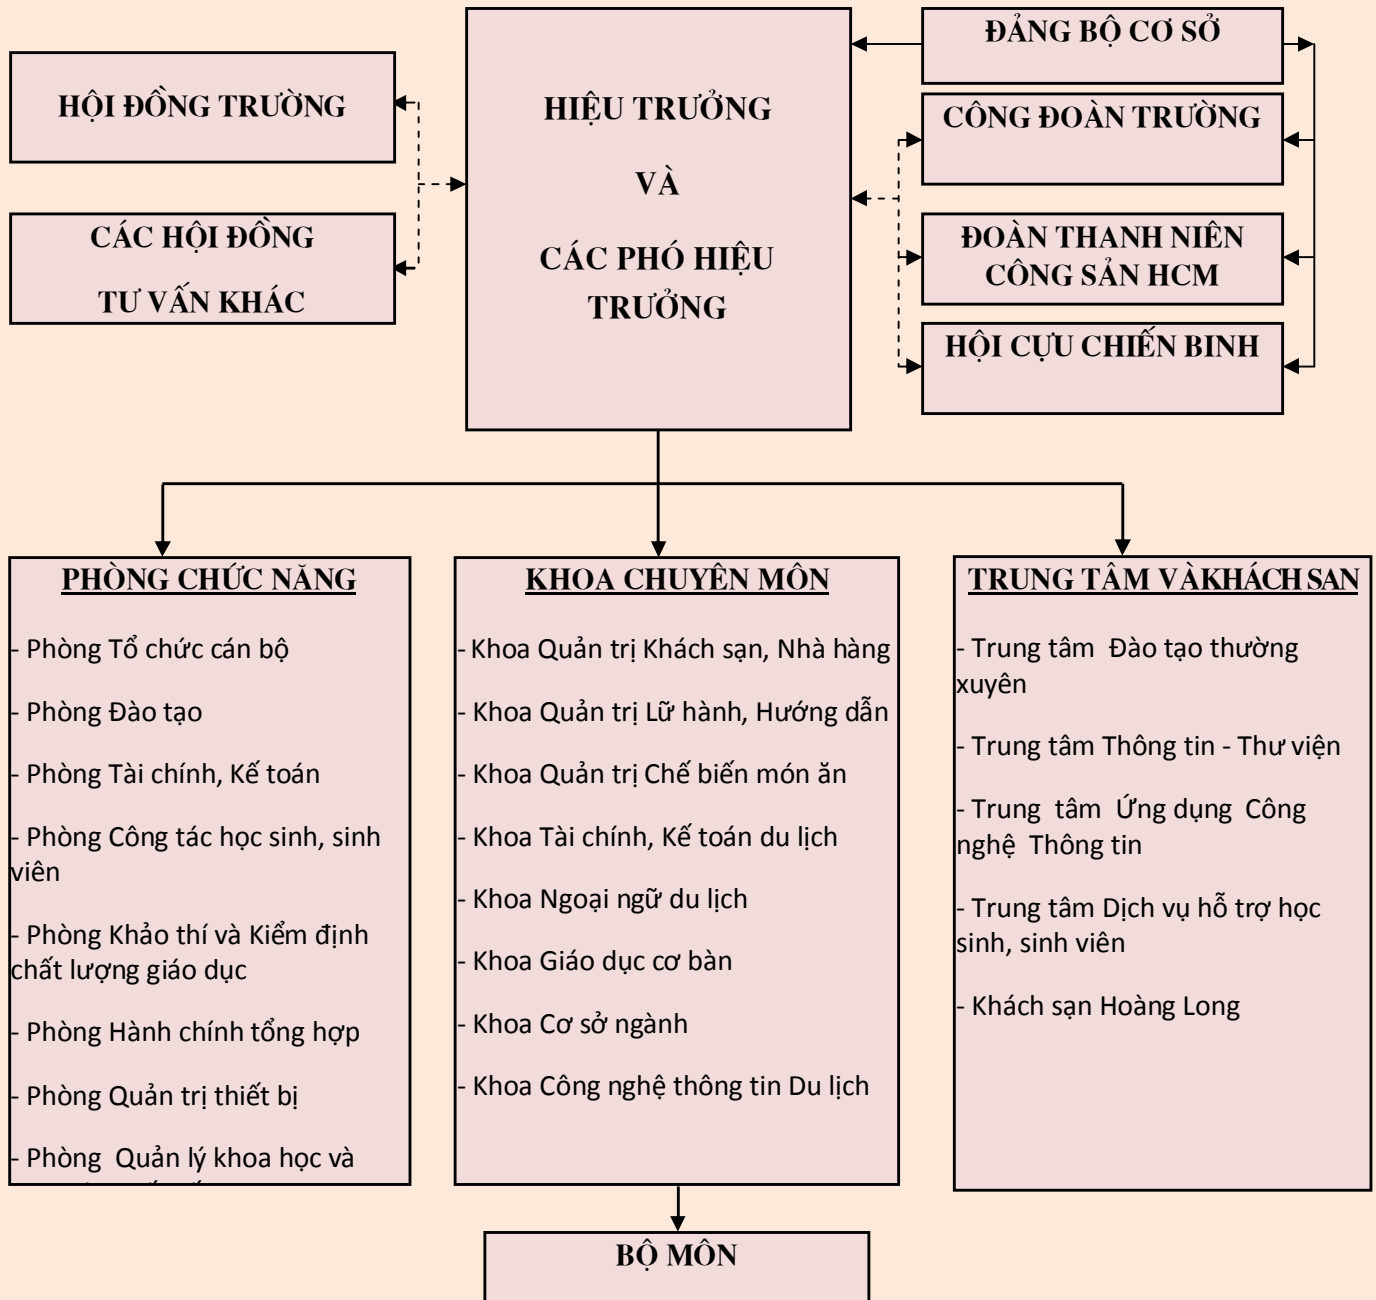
HỘI ĐỒNG TRƯỜNG

CÁC HỘI ĐỒNG TƯ VẤN KHÁC

HIỆU TRƯỞNG

VÀ

CÁC PHÓ HIỆU TRƯỞNG

ĐẢNG BỘ CƠ SỞ

CÔNG ĐOÀN TRƯỜNG

ĐOÀN THANH NIÊN CÔNG SẢN HCM

HỘI CỰU CHIẾN BINH

PHÒNG CHỨC NĂNG

- Phòng Tổ chức cán bộ

- Phòng Đào tạo

- Phòng Tài chính, Kế toán

- Phòng Công tác học sinh, sinh viên

- Phòng Khảo thí và Kiểm định chất lượng giáo dục

- Phòng Hành chính tổng hợp

- Phòng Quản trị thiết bị

- Phòng Quản lý khoa học và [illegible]

KHOA CHUYÊN MÔN

- Khoa Quản trị Khách sạn, Nhà hàng

- Khoa Quản trị Lữ hành, Hướng dẫn

- Khoa Quản trị Chế biến món ăn

- Khoa Tài chính, Kế toán du lịch

- Khoa Ngoại ngữ du lịch

- Khoa Giáo dục cơ bàn

- Khoa Cơ sở ngành

- Khoa Công nghệ thông tin Du lịch

TRUNG TÂM VÀKHÁCH SẠN

- Trung tâm Đào tạo thường xuyên

- Trung tâm Thông tin - Thư viện

- Trung tâm Ứng dụng Công nghệ Thông tin

- Trung tâm Dịch vụ hỗ trợ học sinh, sinh viên

- Khách sạn Hoàng Long

BỘ MÔN